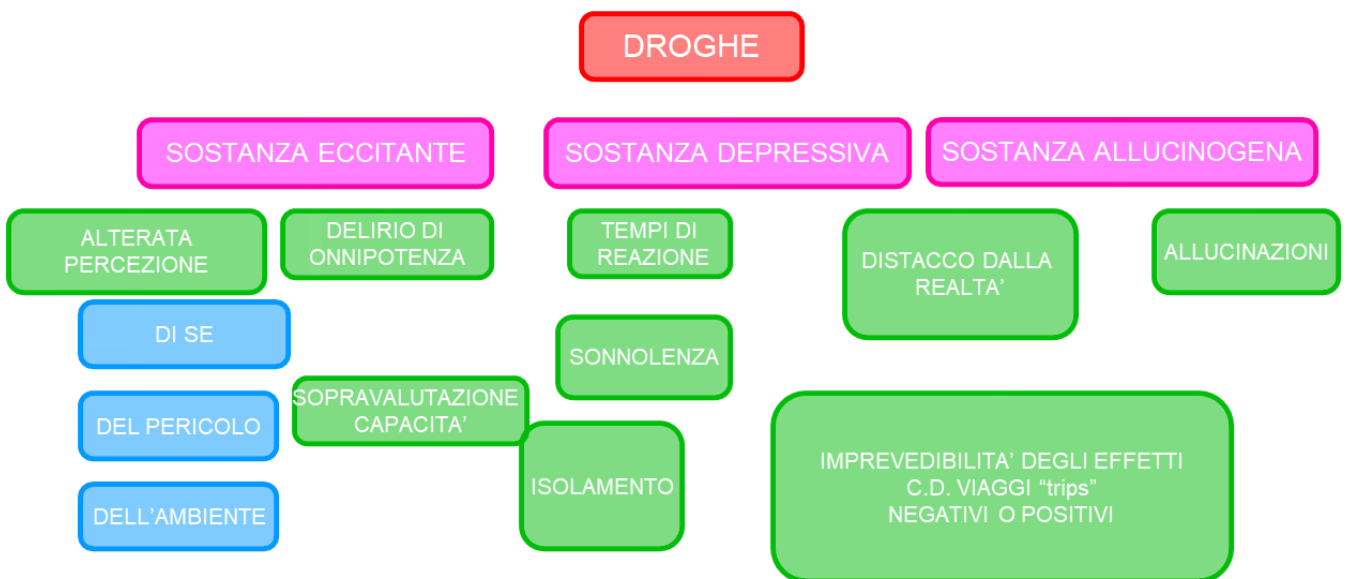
DROGHE

SOSTANZA ECCITANTE

SOSTANZA DEPRESSIVA

SOSTANZA ALLUCINOGENA

ALTERATA PERCEZIONE

DELIRIO DI ONNIPOTENZA

TEMPI DI REAZIONE

DISTACCO DALLA REALTA'

ALLUCINAZIONI

DI SE

SONNOLENZA

SOPRAVALUTAZIONE CAPACITA'

DEL PERICOLO

ISOLAMENTO

IMPREVEDIBILITA' DEGLI EFFETTI
C.D. VIAGGI "trips"
NEGATIVI O POSITIVI

DELL'AMBIENTE